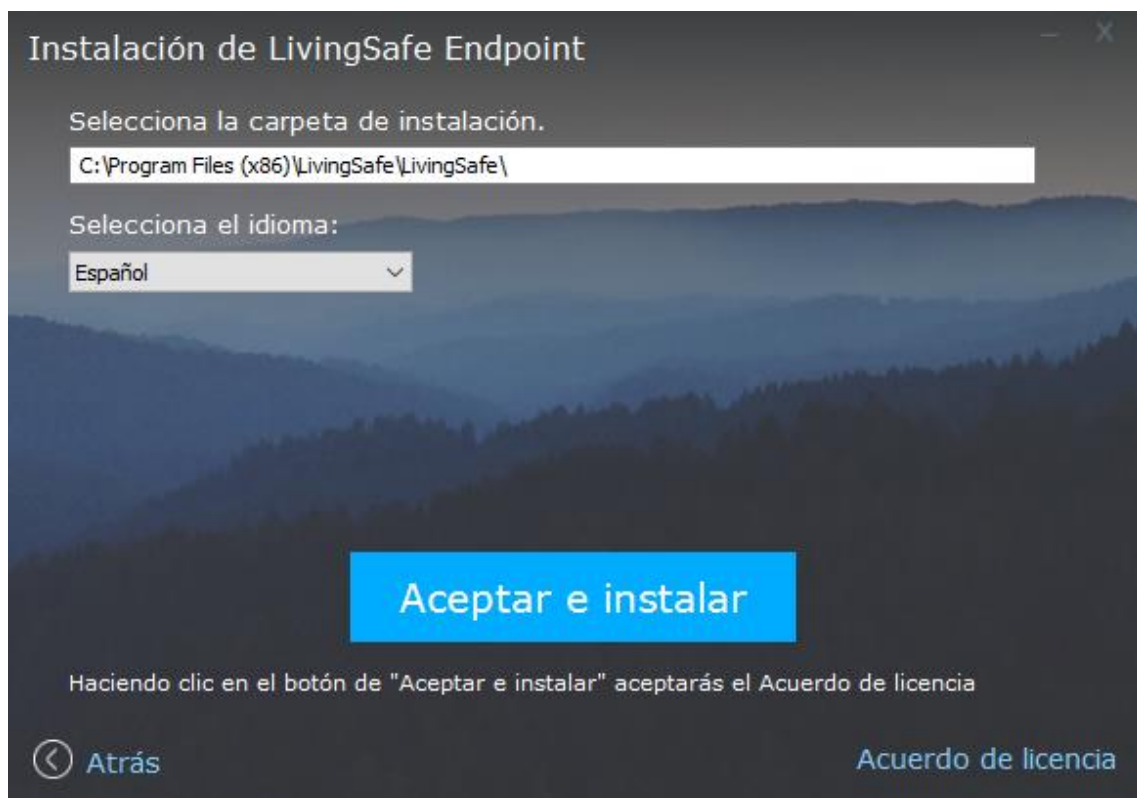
Instalación de LivingSafe Endpoint

Selecciona la carpeta de instalación.

C:\Program Files (x86)\LivingSafe\LivingSafe\

Selecciona el idioma:

Español

Aceptar e instalar

Haciendo clic en el botón de "Aceptar e instalar" aceptarás el Acuerdo de licencia

Atrás

Acuerdo de licencia